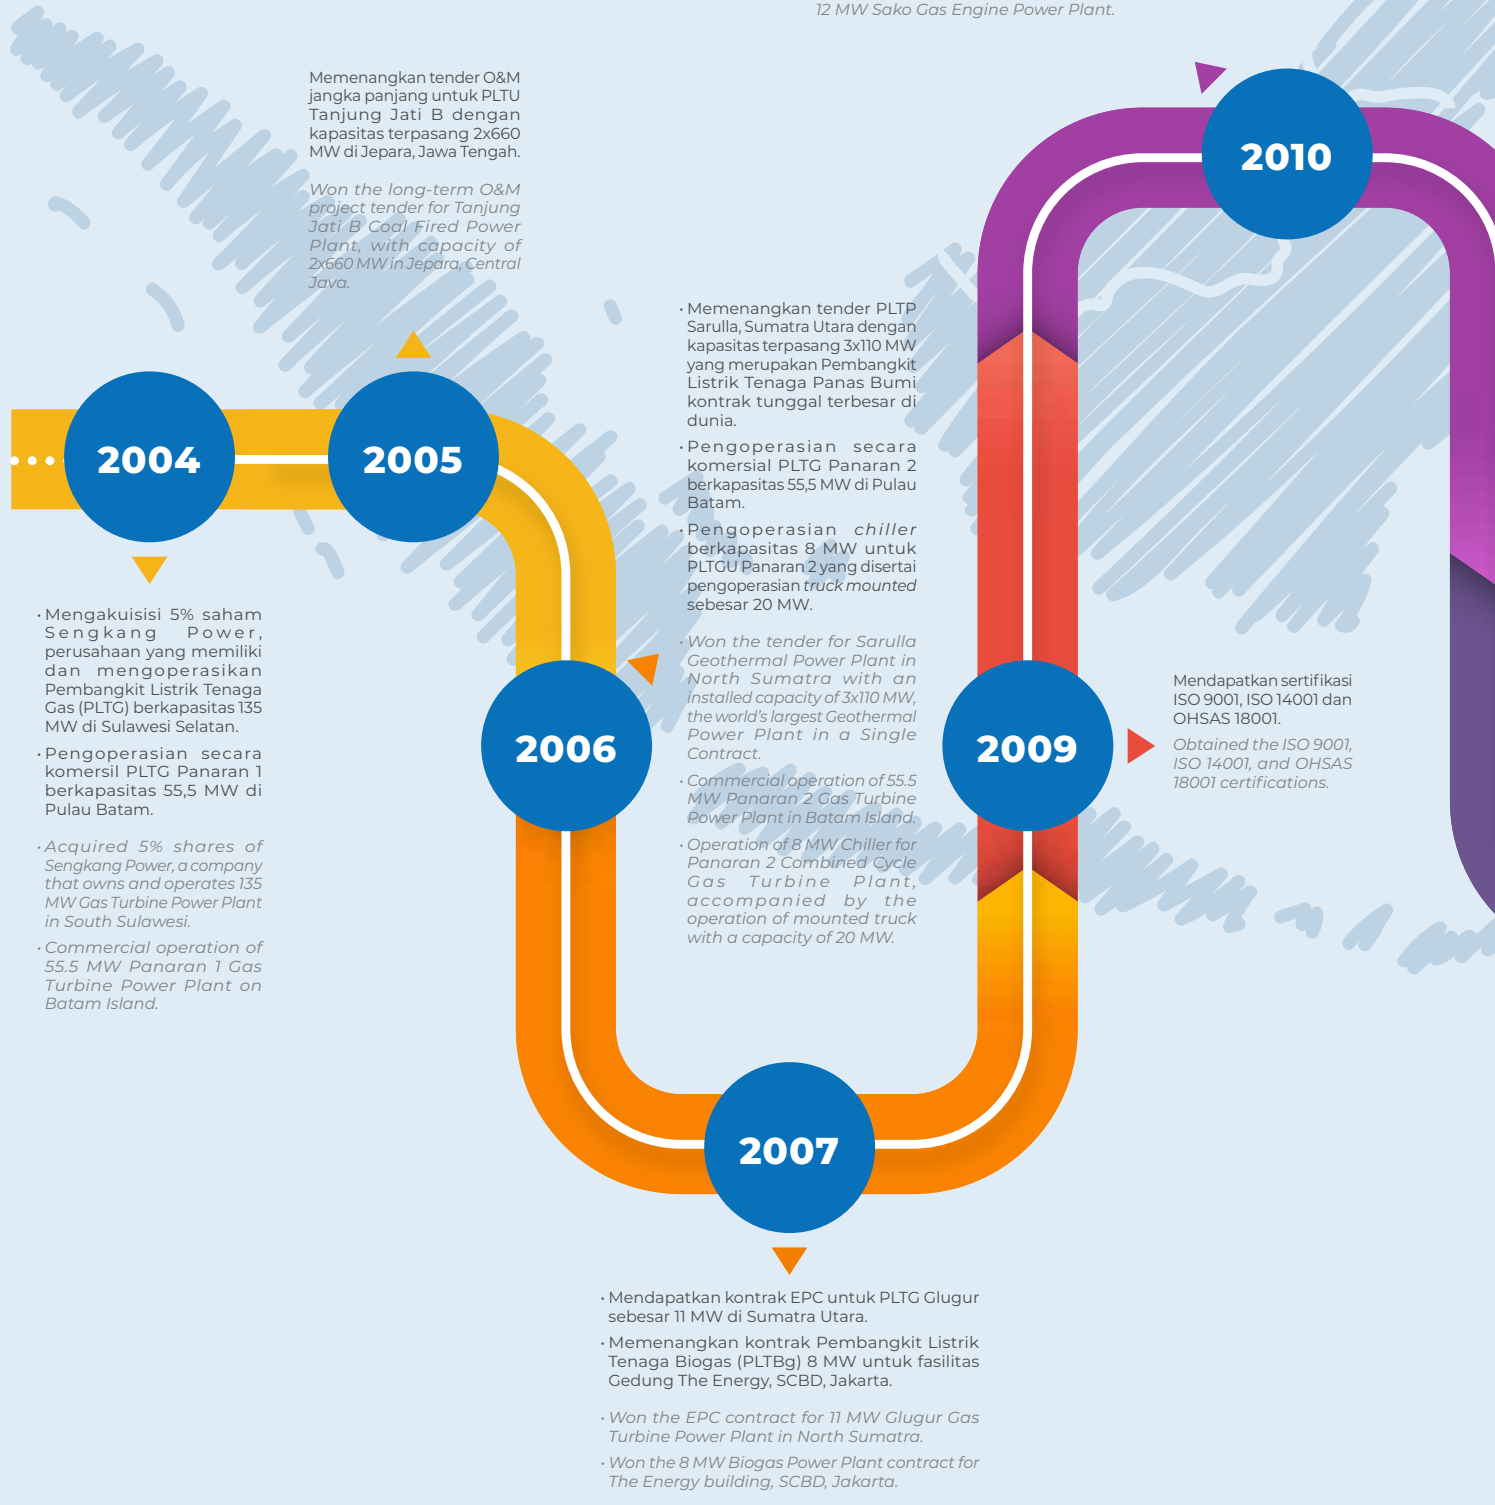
12 MW Sako Gas Engine Power Plant.

Memenangkan tender O&M jangka panjang untuk PLTU Tanjung Jati B dengan kapasitas terpasang 2x660 MW di Jepara, Jawa Tengah.

Won the long-term O&M project tender for Tanjung Jati B Coal Fired Power Plant, with capacity of 2x660 MW in Jepara, Central Java.

2010

2004

2005

- Memenangkan tender PLTP Sarulla, Sumatra Utara dengan kapasitas terpasang 3x110 MW yang merupakan Pembangkit Listrik Tenaga Panas Bumi kontrak tunggal terbesar di dunia.
- Pengoperasian secara komersial PLTG Panaran 2 berkapasitas 55,5 MW di Pulau Batam.
- Pengoperasian chiller berkapasitas 8 MW untuk PLTGU Panaran 2 yang disertai pengoperasian truck mounted sebesar 20 MW.

- Won the tender for Sarulla Geothermal Power Plant in North Sumatra with an installed capacity of 3x110 MW, the world's largest Geothermal Power Plant in a Single Contract.
- Commercial operation of 55.5 MW Panaran 2 Gas Turbine Power Plant in Batam Island.
- Operation of 8 MW Chiller for Panaran 2 Combined Cycle Gas Turbine Plant, accompanied by the operation of mounted truck with a capacity of 20 MW.

- Mengakuisisi 5% saham Sengkang Power, perusahaan yang memiliki dan mengoperasikan Pembangkit Listrik Tenaga Gas (PLTG) berkapasitas 135 MW di Sulawesi Selatan.
- Pengoperasian secara komersil PLTG Panaran 1 berkapasitas 55,5 MW di Pulau Batam.

- Acquired 5% shares of Sengkang Power, a company that owns and operates 135 MW Gas Turbine Power Plant in South Sulawesi.
- Commercial operation of 55.5 MW Panaran 1 Gas Turbine Power Plant on Batam Island.

2006

2009

Mendapatkan sertifikasi ISO 9001, ISO 14001 dan OHSAS 18001.

Obtained the ISO 9001, ISO 14001, and OHSAS 18001 certifications.

2007

- Mendapatkan kontrak EPC untuk PLTG Glugur sebesar 11 MW di Sumatra Utara.
- Memenangkan kontrak Pembangkit Listrik Tenaga Biogas (PLTBg) 8 MW untuk fasilitas Gedung The Energy, SCBD, Jakarta.

- Won the EPC contract for 11 MW Glugur Gas Turbine Power Plant in North Sumatra.
- Won the 8 MW Biogas Power Plant contract for The Energy building, SCBD, Jakarta.